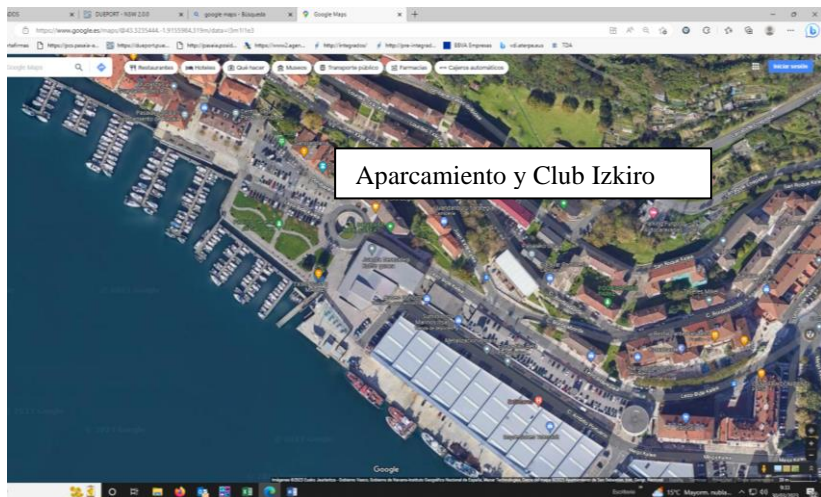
DUEPORT - NSW 2.0.0

google maps - Búsqueda

Google Maps

https://www.google.es/maps/@43.3235444,-1.9155984,319m/data=!3m1!1e3

BBVA Empresas

Google Maps

Restaurantes

Hoteles

Qué hacer

Museos

Transporte público

Farmacias

Cajeros automáticos

Iniciar sesión

Aparcamiento y Club Izkiro

Google

15°C Mayorm. nubla...